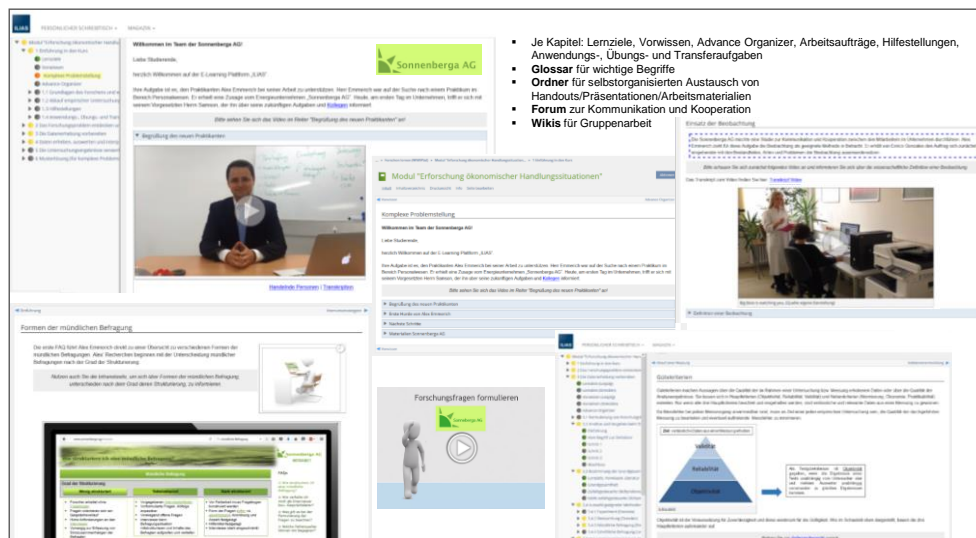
▪ Je Kapitel: Lernziele, Vorwissen, Advance Organizer, Arbeitsaufträge, Hilfestellungen, Anwendungs-, Übungs- und Transferaufgaben
▪ **Glossar** für wichtige Begriffe
▪ **Ordner** für selbstorganisierten Austausch von Handouts/Präsentationen/Arbeitsmaterialien
▪ **Forum** zur Kommunikation und Kooperation
▪ **Wikis** für Gruppenarbeit

ILIAS PERSÖNLICHER SCHREIBTISCH MAGAZIN

Willkommen im Team der Sonnenberga AG!

Liebe Studierende,

herzlich Willkommen auf der E-Learning Plattform „ILIAS".

Sonnenberga AG

Bitte sehen Sie sich das Video im Reiter "Begrüßung des neuen Praktikanten" an!

Begrüßung des neuen Praktikanten

Handelnde Personen | Transkription

Modul "Erforschung ökonomischer Handlungssituationen"

Komplexe Problemstellung

Willkommen im Team der Sonnenberga AG!

Liebe Studierende,

herzlich Willkommen auf der E-Learning Plattform „ILIAS".

Bitte sehen Sie sich das Video im Reiter "Begrüßung des neuen Praktikanten" an!

Begrüßung des neuen Praktikanten

Einsatz der Beobachtung

Definition einer Beobachtung

Formen der mündlichen Befragung

Forschungsfragen formulieren

Sonnenberga AG

Gütekriterien

Validität

Reliabilität

Objektivität

Grad der Strukturierung

Wenig strukturiert

Teilstrukturiert

Stark strukturiert

FAQs